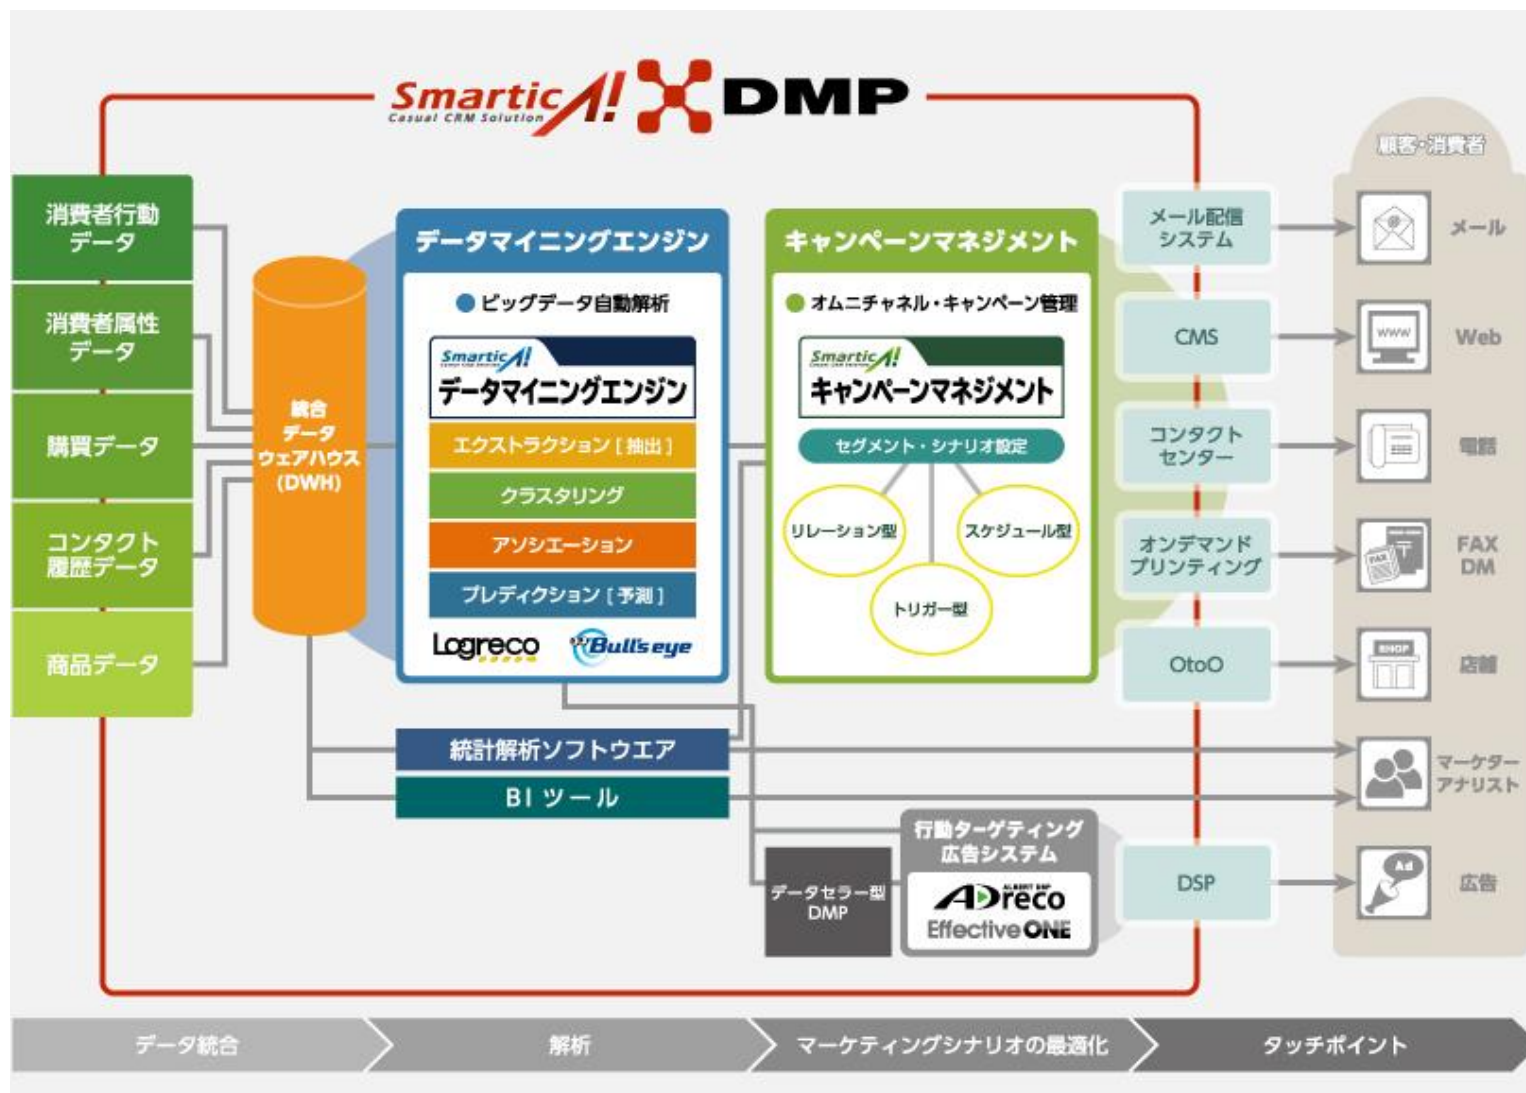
SmarticA! Casual CRM Solution DMP

消費者行動データ

消費者属性データ

購買データ

コンタクト履歴データ

商品データ

統合データウェアハウス(DWH)

データマイニングエンジン

ビッグデータ自動解析

SmarticA!

データマイニングエンジン

エクストラクション[抽出]

クラスタリング

アソシエーション

プレディクション[予測]

Logreco

Bull's eye

キャンペーンマネジメント

オムニチャネル・キャンペーン管理

SmarticA!

キャンペーンマネジメント

セグメント・シナリオ設定

リレーション型

スケジュール型

トリガー型

統計解析ソフトウエア

BI ツール

データセラー型DMP

行動ターゲティング広告システム

ADreco

EffectiveONE

メール配信システム

CMS

コンタクトセンター

オンデマンドプリンティング

OtoO

DSP

顧客・消費者

メール

Web

電話

FAX DM

店舗

マーケターアナリスト

広告

データ統合

解析

マーケティングシナリオの最適化

タッチポイント